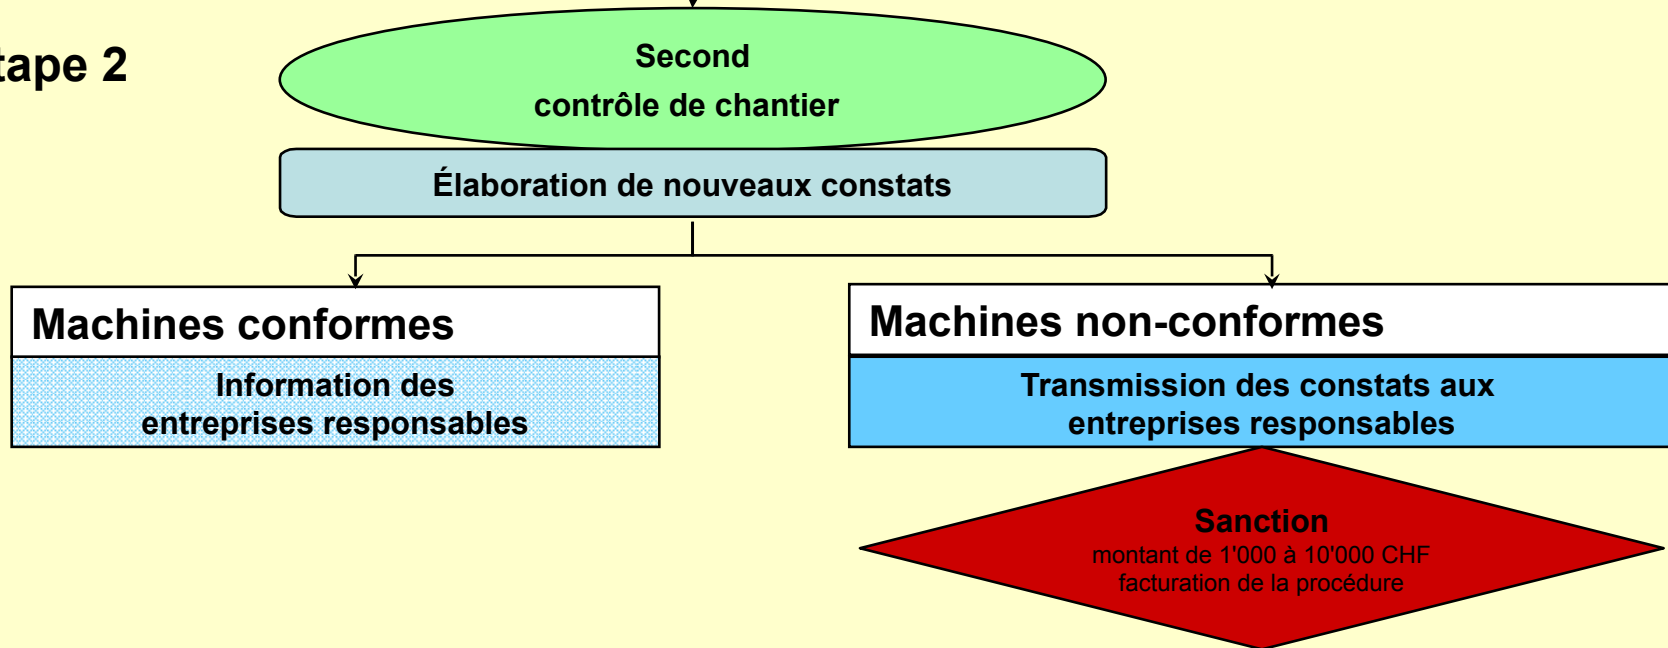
tape 2

Second
contrôle de chantier

Élaboration de nouveaux constats

Machines conformes

Information des entreprises responsables

Machines non-conformes

Transmission des constats aux entreprises responsables

Sanction
montant de 1'000 à 10'000 CHF
facturation de la procédure